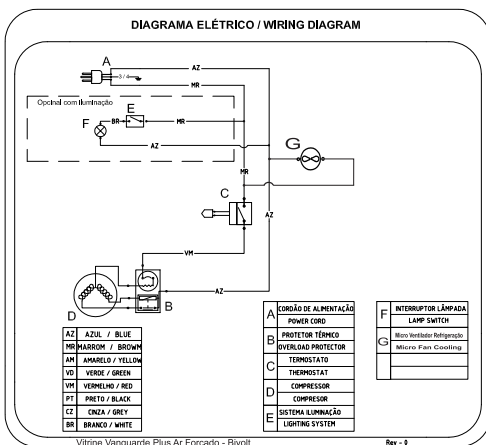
DIAGRAMA ELÉTRICO / WIRING DIAGRAM

A

AZ

MR

Opcinal com iluminação

E

F

BR

MR

AZ

G

MR

C

AZ

VM

AZ

D

B

| AZ | AZUL / BLUE |
|---|---|
| MR | MARROM / BROWN |
| AM | AMARELO / YELLOW |
| VD | VERDE / GREEN |
| VM | VERMELHO / RED |
| PT | PRETO / BLACK |
| CZ | CINZA / GREY |
| BR | BRANCO / WHITE |

| | |
|---|---|
| A | CORDÃO DE ALIMENTAÇÃO |
| | POWER CORD |
| B | PROTETOR TÉRMICO |
| | OVERLOAD PROTECTOR |
| C | TERMOSTATO |
| | THERMOSTAT |
| D | COMPRESSOR |
| | COMPRESOR |
| E | SISTEMA ILUMINAÇÃO |
| | LIGHTING SYSTEM |

| | |
|---|---|
| F | INTERRUPTOR LÂMPADA |
| | LAMP SWITCH |
| G | Micro Ventilador Refrigeração |
| | Micro Fan Cooling |

Vitrine Vanguarde Plus Ar Forçado - Bivolt

Rev - 0